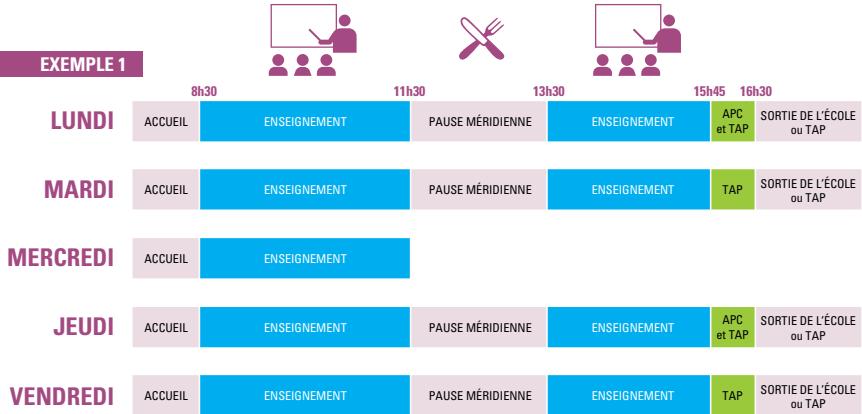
EXEMPLE 1

| | 8h30 | 11h30 | 13h30 | 15h45 | 16h30 |
|---|---|---|---|---|---|
| LUNDI | ACCUEIL | ENSEIGNEMENT | PAUSE MÉRIDIENNE | ENSEIGNEMENT | APC et TAP | SORTIE DE L'ÉCOLE ou TAP |
| MARDI | ACCUEIL | ENSEIGNEMENT | PAUSE MÉRIDIENNE | ENSEIGNEMENT | TAP | SORTIE DE L'ÉCOLE ou TAP |
| MERCREDI | ACCUEIL | ENSEIGNEMENT | | | | |
| JEUDI | ACCUEIL | ENSEIGNEMENT | PAUSE MÉRIDIENNE | ENSEIGNEMENT | APC et TAP | SORTIE DE L'ÉCOLE ou TAP |
| VENDREDI | ACCUEIL | ENSEIGNEMENT | PAUSE MÉRIDIENNE | ENSEIGNEMENT | TAP | SORTIE DE L'ÉCOLE ou TAP |